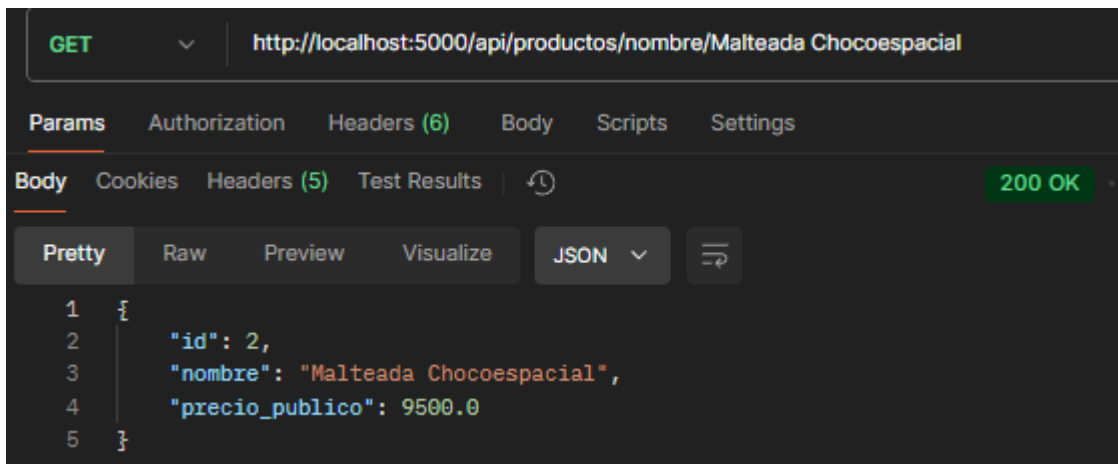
GET http://localhost:5000/api/productos/nombre/Malteada Chocoespacial

Params Authorization Headers (6) Body Scripts Settings

Body Cookies Headers (5) Test Results 200 OK

Pretty Raw Preview Visualize JSON

1 {
2 "id": 2,
3 "nombre": "Malteada Chocoespacial",
4 "precio_publico": 9500.0
5 }